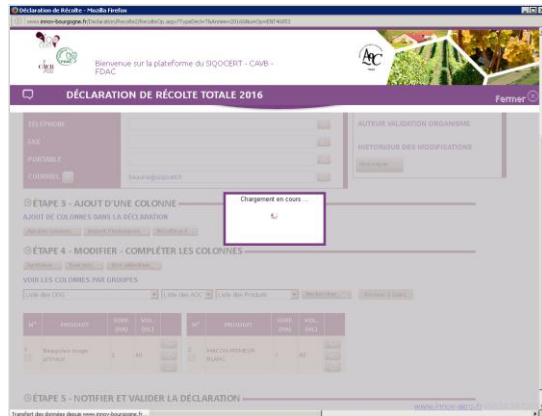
Déclaration de Récolte - Mozilla Firefox

www.innov-bourgogne.fr/Declaration/Recolte/RecolteOp.aspx?TypeDecl=TkAnnee=2016&NumOp=ENT46893

Bienvenue sur la plateforme du SIQOCERT - CAVB - FDAC

DÉCLARATION DE RÉCOLTE TOTALE 2016

Fermer

TÉLÉPHONE

FAX

PORTABLE

COURRIEL

AUTEUR VALIDATION ORGANISME

HISTORIQUE DES MODIFICATIONS

Chargement en cours ...

ÉTAPE 3 - AJOUT D'UNE COLONNE

AJOUT DE COLONNES DANS LA DÉCLARATION

ÉTAPE 4 - MODIFIER - COMPLÉTER LES COLONNES

VOIR LES COLONNES PAR GROUPES

Liste des DOG

Liste des AOC

Liste des Produits

| N° | PRODUIT | SURF. (HA) | VOL. (HL) |
|---|---|---|---|
| 1 | Beaujolais rouge primeur | 1 | 40 |

| N° | PRODUIT | SURF. (HA) | VOL. (HL) |
|---|---|---|---|
| 2 | MACON PRIMEUR BLANC | 1 | 40 |

ÉTAPE 5 - NOTIFIER ET VALIDER LA DÉCLARATION

Transfert des données depuis www.innov-bourgogne.fr...

www.innov-agro.fr